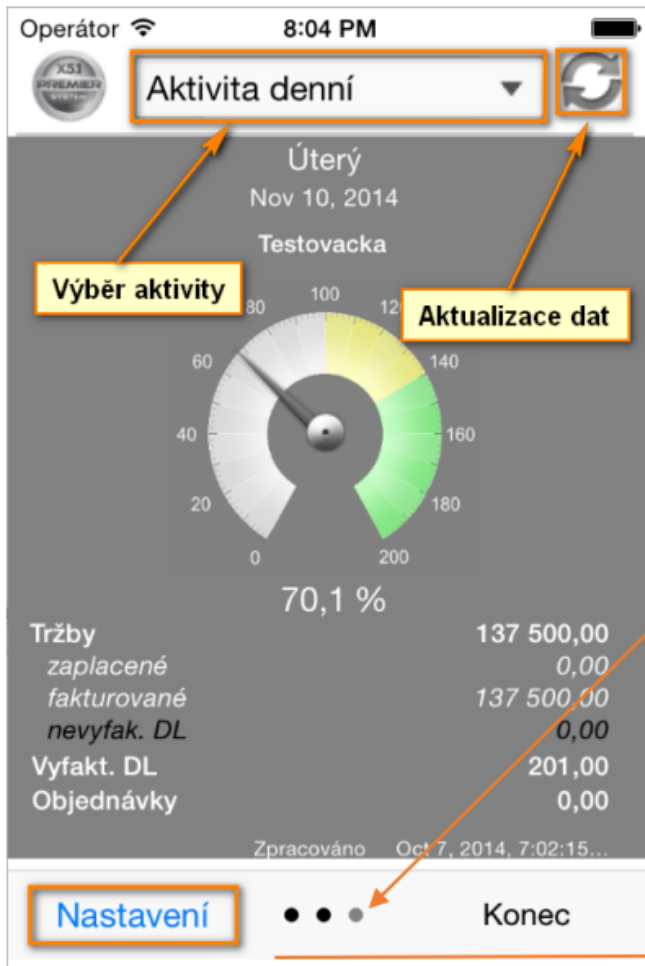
Operátor 8:04 PM

X53 PREMIER SYSTEM

Aktivita denní

Úterý

Nov 10, 2014

Testovacka

Výběr aktivity

Aktualizace dat

80 100 12

60 140

40 160

20 180

0 200

70,1 %

| Tržby | 137 500,00 |
|---|---|
| zaplacené | 0,00 |
| fakturované | 137 500,00 |
| nevyfak. DL | 0,00 |
| Vyfakt. DL | 201,00 |
| Objednávky | 0,00 |

Zpracováno Oct 7, 2014, 7:02:15...

Nastavení

Konec